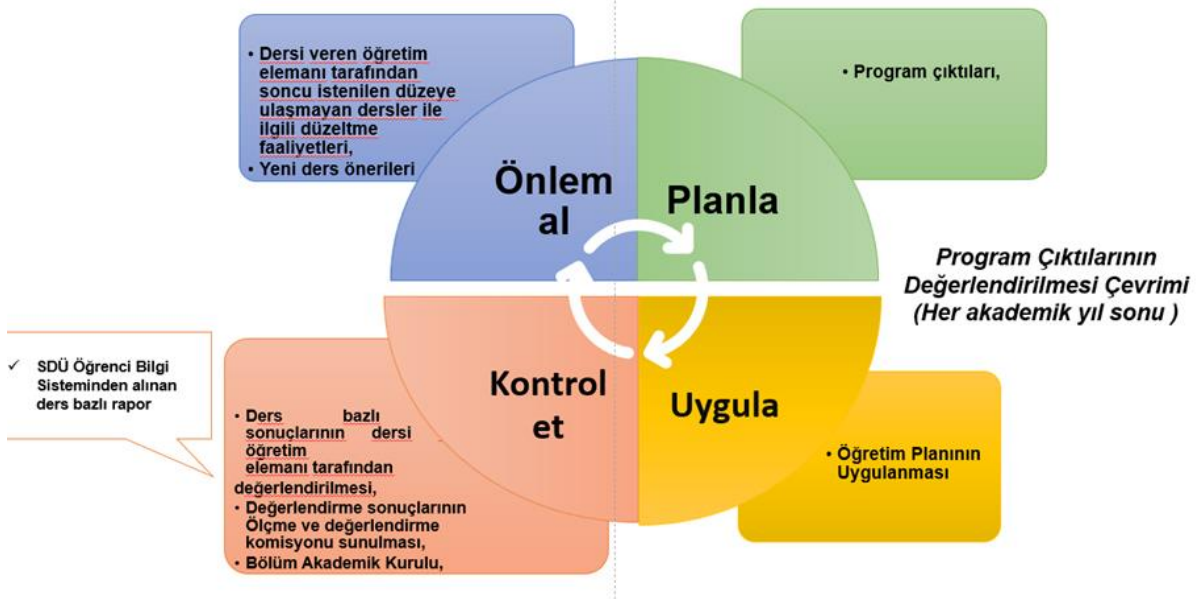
• Dersi veren öğretim elemanı tarafından soncu istenilen düzeye ulaşmayan dersler ile ilgili düzeltme faaliyetleri,
• Yeni ders önerileri

• Program çıktıları,

Önlem al

Planla

Program Çıktılarının Değerlendirilmesi Çevrimi (Her akademik yıl sonu )

✓ SDÜ Öğrenci Bilgi Sisteminden alınan ders bazlı rapor

Kontrol et

Uygula

• Ders bazlı sonuçlarının dersi öğretim elemanı tarafından değerlendirilmesi,
• Değerlendirme sonuçlarının Ölçme ve değerlendirme komisyonu sunulması,
• Bölüm Akademik Kurulu,

• Öğretim Planının Uygulanması